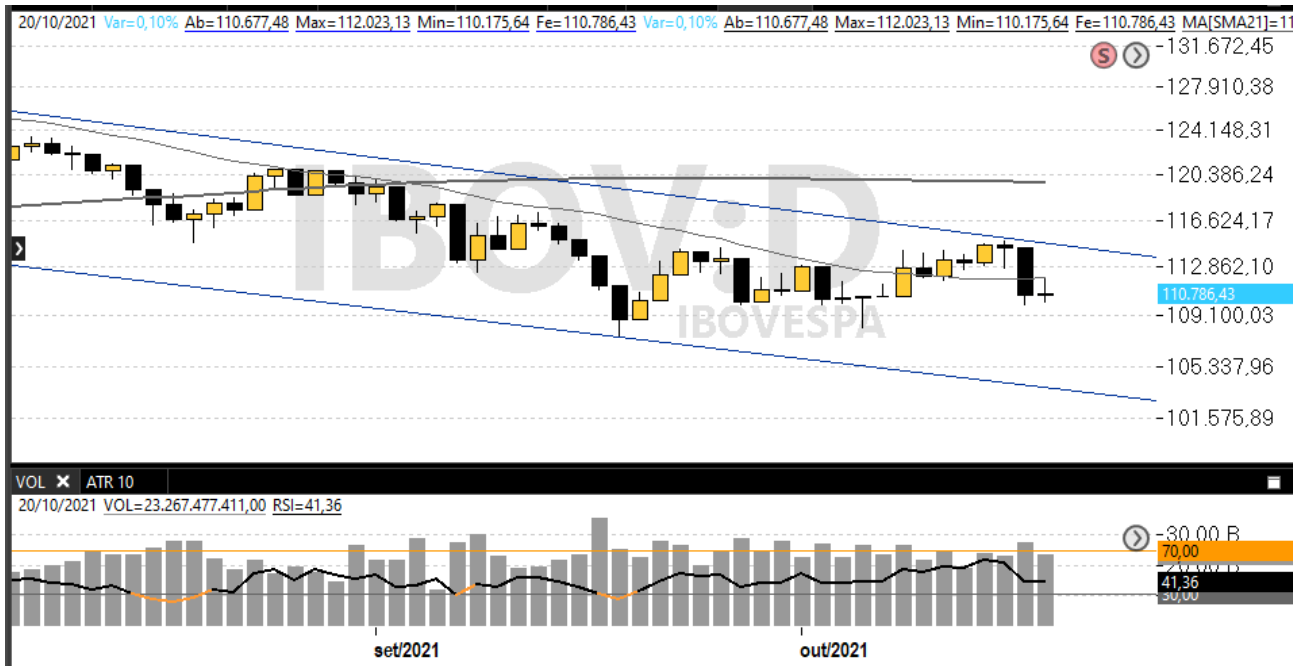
20/10/2021 Var=0,10% Ab=110.677,48 Max=112.023,13 Min=110.175,64 Fe=110.786,43 Var=0,10% Ab=110.677,48 Max=112.023,13 Min=110.175,64 Fe=110.786,43 MA[SMA21]=11

S

131.672,45
127.910,38
124.148,31
120.386,24
116.624,17
112.862,10
110.786,43
109.100,03
105.337,96
101.575,89

IBOV:D
IBOVESPA

VOL ✕ ATR 10

20/10/2021 VOL=23.267.477.411,00 RSI=41,36

30,00 B
70,00
20,00 B
41,36
30,00

set/2021
out/2021